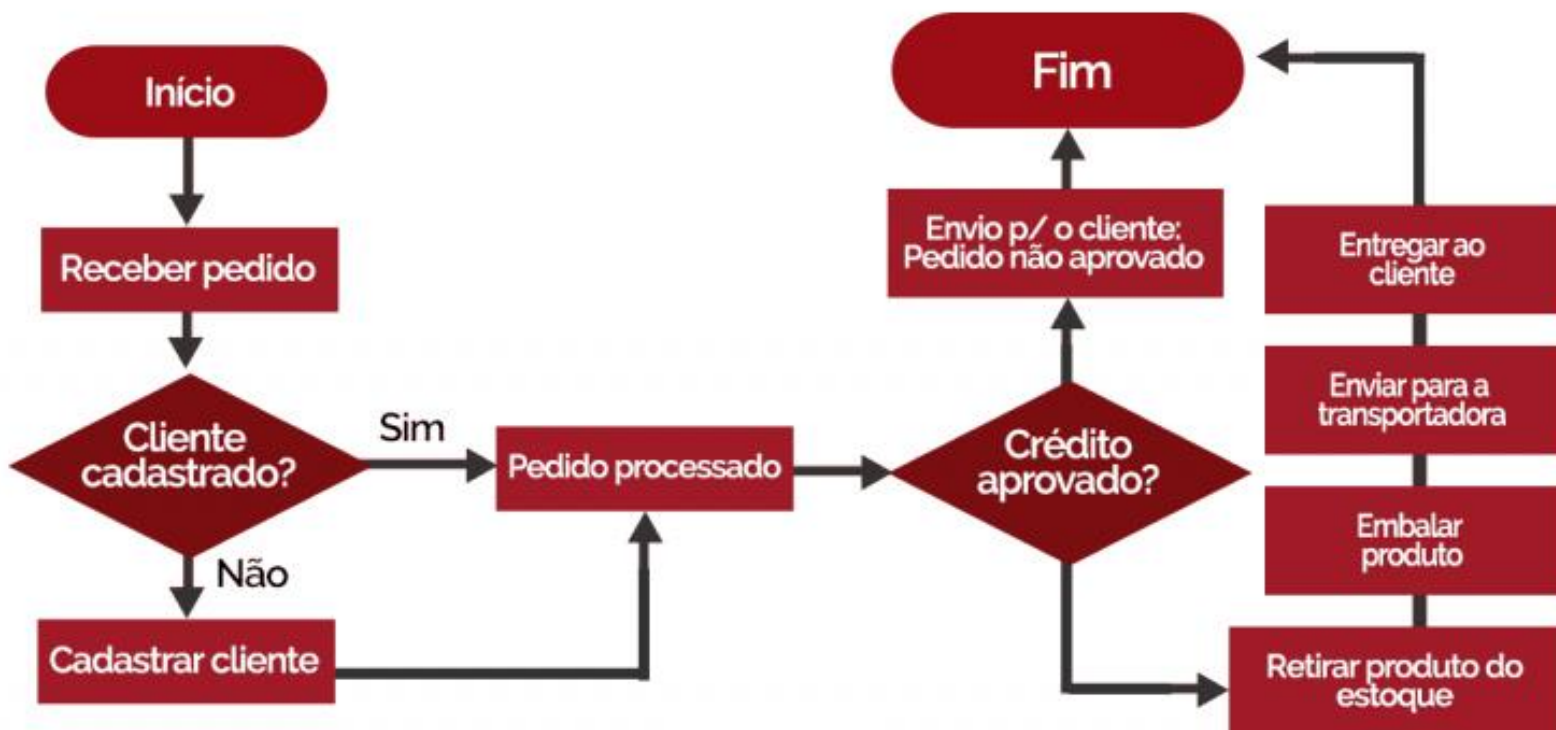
Início

Receber pedido

Cliente cadastrado?

Sim

Não

Cadastrar cliente

Pedido processado

Crédito aprovado?

Envio p/ o cliente: Pedido não aprovado

Fim

Retirar produto do estoque

Embalar produto

Enviar para a transportadora

Entregar ao cliente